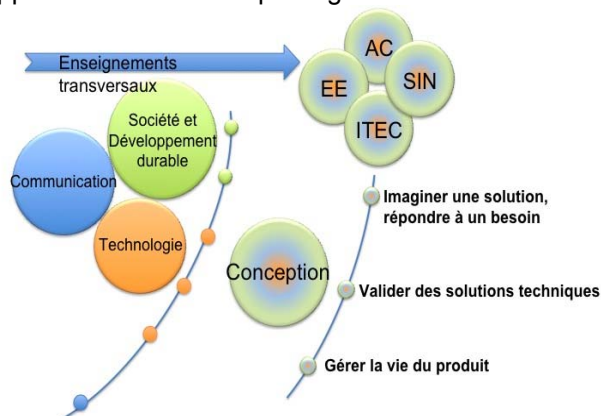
Enseignements transversaux

AC

EE

SIN

ITEC

Société et Développement durable

Communication

Technologie

Conception

Imaginer une solution, répondre à un besoin

Valider des solutions techniques

Gérer la vie du produit